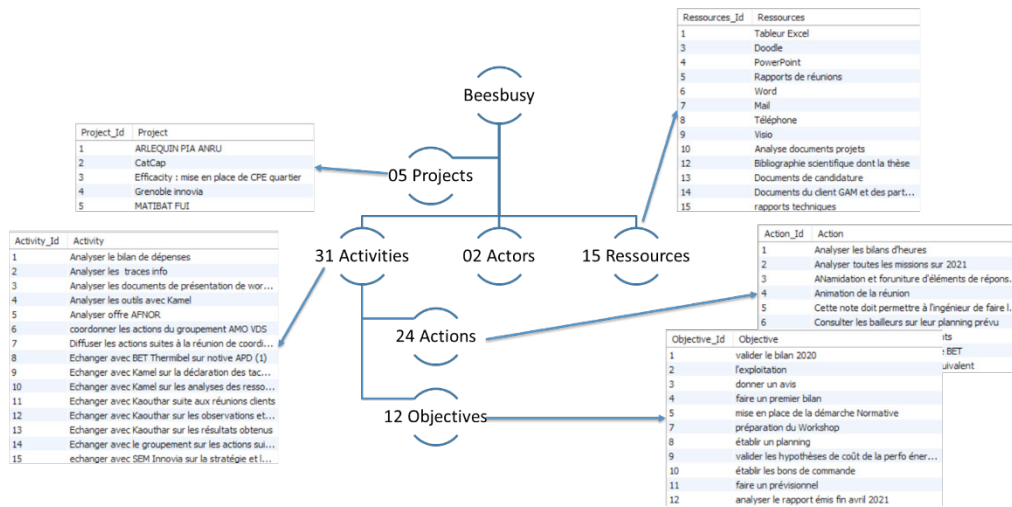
Beesbusy

05 Projects

31 Activities

02 Actors

15 Ressources

24 Actions

12 Objectives

| Project_Id | Project |
|---|---|
| 1 | ARLEQUIN PIA ANRU |
| 2 | CatCap |
| 3 | Efficacity : mise en place de CPE quartier |
| 4 | Grenoble innovia |
| 5 | MATIBAT FUI |

| Ressources_Id | Ressources |
|---|---|
| 1 | Tableur Excel |
| 3 | Doodle |
| 4 | PowerPoint |
| 5 | Rapports de réunions |
| 6 | Word |
| 7 | Mail |
| 8 | Téléphone |
| 9 | Visio |
| 10 | Analyse documents projets |
| 12 | Bibliographie scientifique dont la thèse |
| 13 | Documents de candidature |
| 14 | Documents du client GAM et des part... |
| 15 | rapports techniques |

| Activity_Id | Activity |
|---|---|
| 1 | Analyser le bilan de dépenses |
| 2 | Analyser les traces info |
| 3 | Analyser les documents de présentation de wor... |
| 4 | Analyser les outils avec Kamel |
| 5 | Analyser offre AFNOR |
| 6 | coordonner les actions du groupement AMO VDS |
| 7 | Diffuser les actions suites à la réunion de coordi... |
| 8 | Echanger avec BET Thermibel sur notive APD (1) |
| 9 | Echanger avec Kamel sur la déclaration des tac... |
| 10 | Echanger avec Kamel sur les analyses des resso... |
| 11 | Echanger avec Kaouthar suite aux réunions clients |
| 12 | Echanger avec Kaouthar sur les observations et... |
| 13 | Echanger avec Kaouthar sur les résultats obtenus |
| 14 | Echanger avec le groupement sur les actions sui... |
| 15 | echanger avec SEM Innovia sur la stratégie et l... |

| Action_Id | Action |
|---|---|
| 1 | Analyser les bilans d'heures |
| 2 | Analyser toutes les missions sur 2021 |
| 3 | ANamidation et foruniture d'éléments de répons. |
| 4 | Animation de la réunion |
| 5 | Cette note doit permettre à l'ingénieur de faire l. |
| 6 | Consulter les bailleurs sur leur planning prévu |
| | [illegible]ts |
| | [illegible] BET |
| | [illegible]uivalent |

| Objective_Id | Objective |
|---|---|
| 1 | valider le bilan 2020 |
| 2 | l'exploitation |
| 3 | donner un avis |
| 4 | faire un premier bilan |
| 5 | mise en place de la démarche Normative |
| 7 | préparation du Workshop |
| 8 | établir un planning |
| 9 | valider les hypothèses de coût de la perfo éner... |
| 10 | établir les bons de commande |
| 11 | faire un prévisionnel |
| 12 | analyser le rapport émis fin avril 2021 |